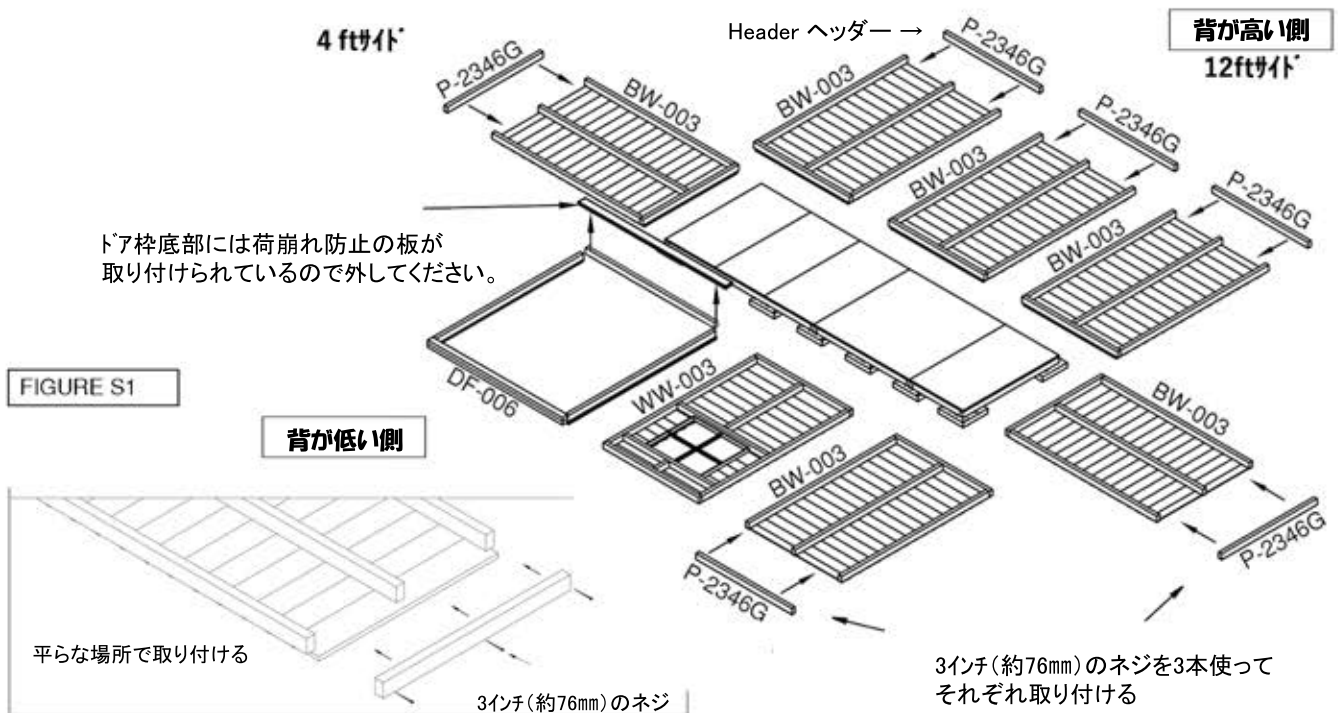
4 ftｻｲﾄﾞ

Header ヘッダー →

背が高い側
12ftｻｲﾄﾞ

P-2346G
BW-003
BW-003
P-2346G
P-2346G
BW-003
P-2346G
BW-003

ﾄﾞｱ枠底部には荷崩れ防止の板が取り付けられているので外してください。

FIGURE S1

DF-006
WW-003

背が低い側

BW-003
BW-003
P-2346G
P-2346G

平らな場所で取り付ける

3ｲﾝﾁ(約76mm)のネジ

3ｲﾝﾁ(約76mm)のネジを3本使ってそれぞれ取り付ける